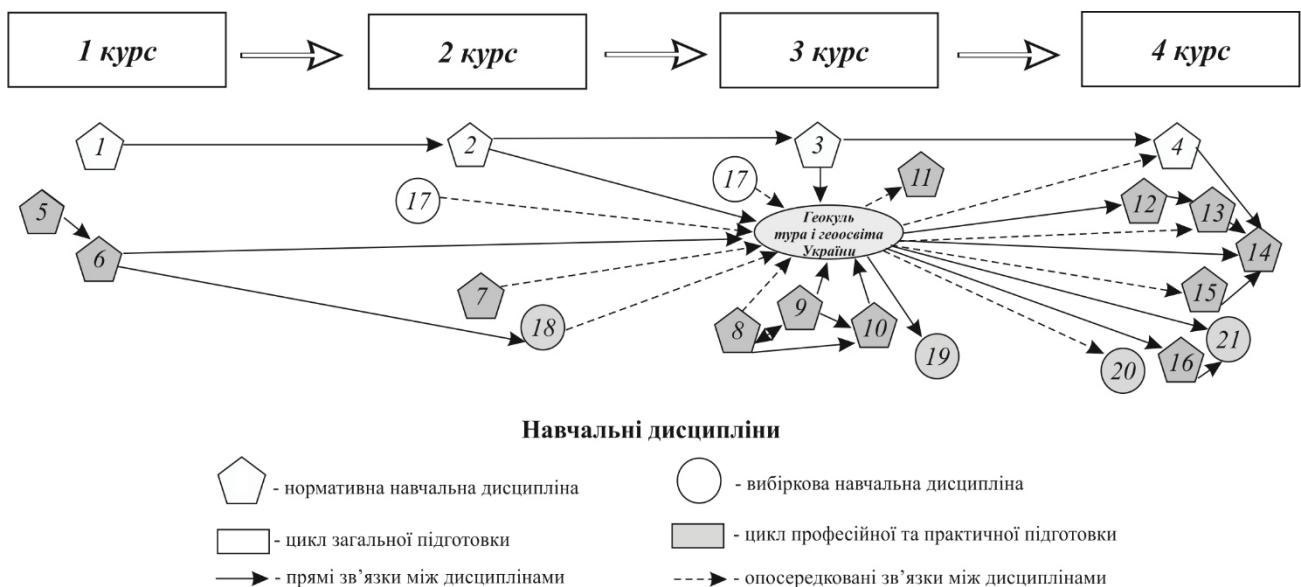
1 курс

2 курс

3 курс

4 курс

1

2

3

4

17

11

17

Геокультура і геоосвіта України

12

13

5

6

14

15

7

18

9

8

10

19

21

20

16

Навчальні дисципліни

- нормативна навчальна дисципліна

- вибіркова навчальна дисципліна

- цикл загальної підготовки

- цикл професійної та практичної підготовки

- прямі зв'язки між дисциплінами

- опосередковані зв'язки між дисциплінами